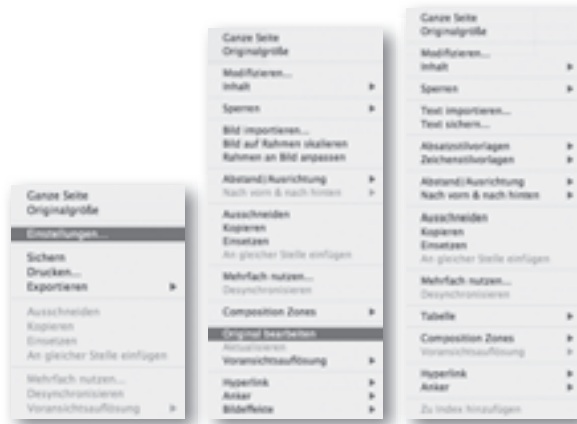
Ganze Seite
Originalgröße

Einstellungen...

Sichern
Drucken...
Exportieren

Ausschneiden
Kopieren
Einsetzen
An gleicher Stelle einfügen

Mehrfach nutzen...
Desynchronisieren
Voransichtsauflösung

Ganze Seite
Originalgröße

Modifizieren...
Inhalt

Sperren

Bild importieren...
Bild auf Rahmen skalieren
Rahmen an Bild anpassen

Abstand/Ausrichtung
Nach vorn & nach hinten

Ausschneiden
Kopieren
Einsetzen
An gleicher Stelle einfügen

Mehrfach nutzen...
Desynchronisieren

Composition Zones

Original bearbeiten
Aktualisieren
Voransichtsauflösung

Hyperlink
Anker
Bildeffekte

Ganze Seite
Originalgröße

Modifizieren...
Inhalt

Sperren

Text importieren...
Text sichern...

Absatzstilvorlagen
Zeichenstilvorlagen

Abstand/Ausrichtung
Nach vorn & nach hinten

Ausschneiden
Kopieren
Einsetzen
An gleicher Stelle einfügen

Mehrfach nutzen...
Desynchronisieren

Tabelle

Composition Zones
Voransichtsauflösung

Hyperlink
Anker

Zu Index hinzufügen